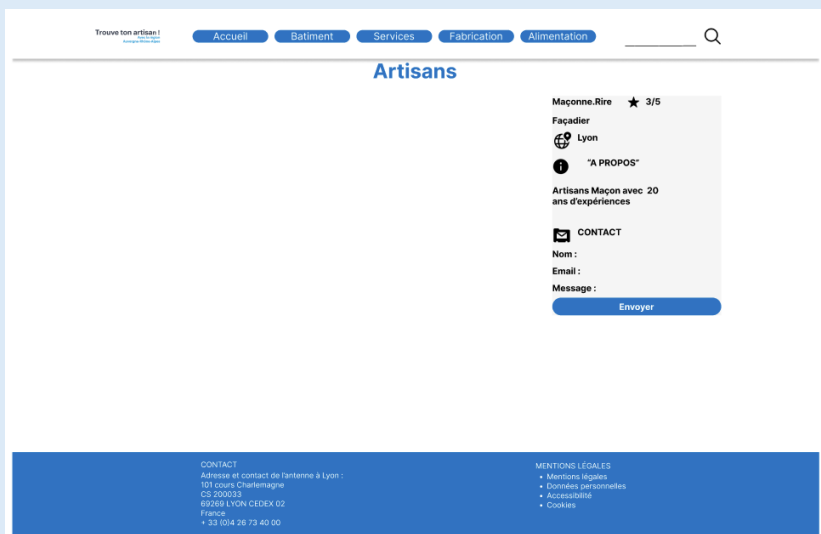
Trouve ton artisan !
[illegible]

Accueil
Batiment
Services
Fabrication
Alimentation

Artisans

Maçonne.Rire ★ 3/5

Façadier

Lyon

"A PROPOS"

Artisans Maçon avec 20 ans d'expériences

CONTACT

Nom :

Email :

Message :

Envoyer

CONTACT
Adresse et contact de l'antenne à Lyon :
101 cours Charlemagne
CS 200033
69269 LYON CEDEX 02
France
+ 33 (0)4 26 73 40 00

MENTIONS LÉGALES
• Mentions légales
• Données personnelles
• Accessibilité
• Cookies